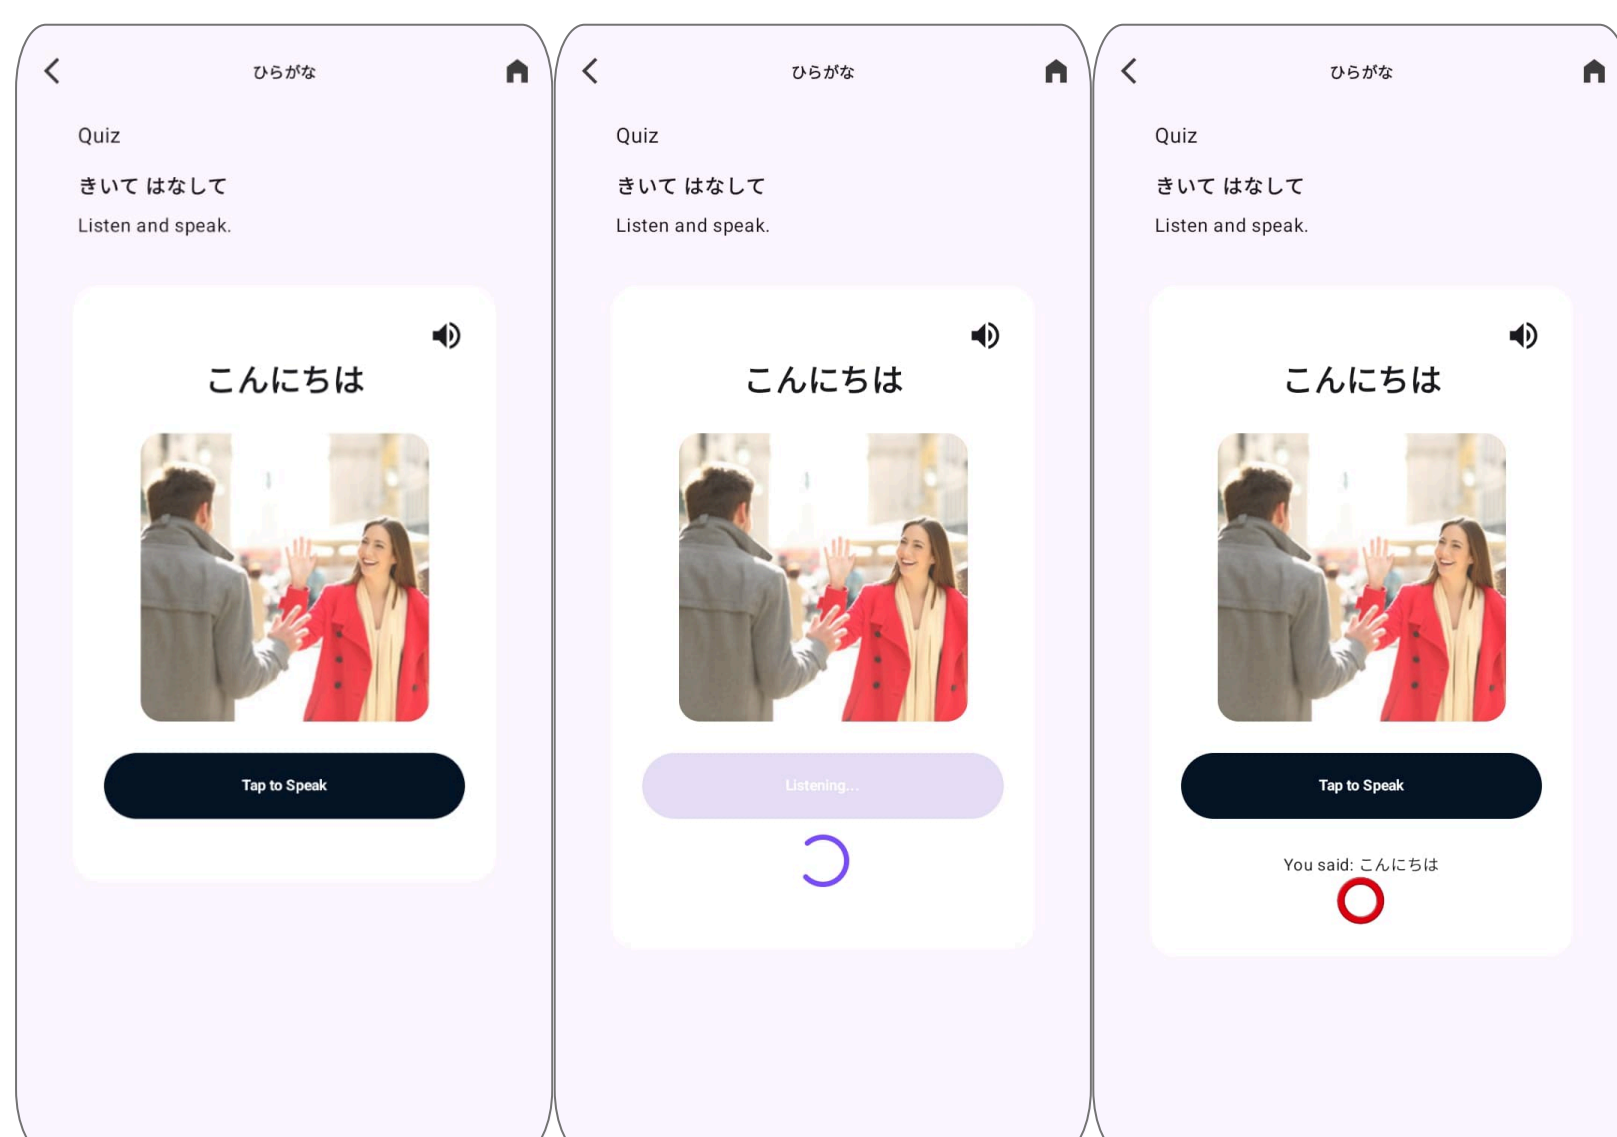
ひらがな

Quiz

きいて はなして

Listen and speak.

こんにちは

Tap to Speak

ひらがな

Quiz

きいて はなして

Listen and speak.

こんにちは

Listening...

ひらがな

Quiz

きいて はなして

Listen and speak.

こんにちは

Tap to Speak

You said: こんにちは